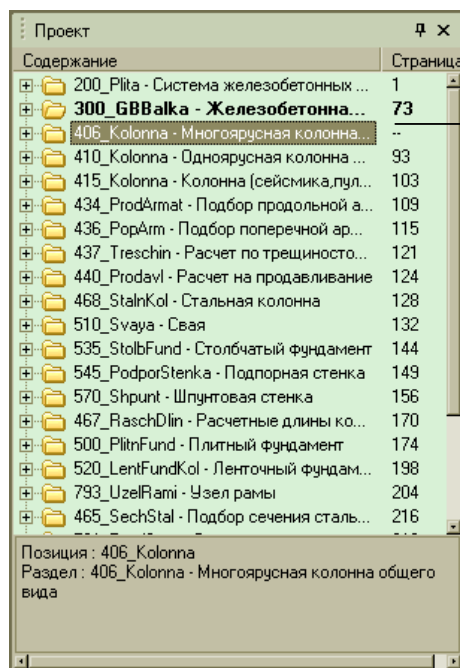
Проект

| Содержание | Страница |
|---|---|
| 200_Plita - Система железобетонных ... | 1 |
| 300_GBBalka - Железобетонна... | 73 |
| 406_Kolonna - Многоярусная колонна... | -- |
| 410_Kolonna - Одноярусная колонна ... | 93 |
| 415_Kolonna - Колонна (сейсмика,пул... | 103 |
| 434_ProdArmat - Подбор продольной а... | 109 |
| 436_PopArm - Подбор поперечной ар... | 115 |
| 437_Treschin - Расчет по трещиносто... | 121 |
| 440_Prodavl - Расчет на продавливание | 124 |
| 468_StalnKol - Стальная колонна | 128 |
| 510_Svaya - Свая | 132 |
| 535_StolbFund - Столбчатый фундамент | 144 |
| 545_PodporStenka - Подпорная стенка | 149 |
| 570_Shpunt - Шпунтовая стенка | 156 |
| 467_RaschDlin - Расчетные длины ко... | 170 |
| 500_PlitnFund - Плитный фундамент | 174 |
| 520_LentFundKol - Ленточный фундам... | 198 |
| 793_UzelRami - Узел рамы | 204 |
| 465_SechStal - Подбор сечения сталь... | 216 |

Позиция : 406_Kolonna
Раздел : 406_Kolonna - Многоярусная колонна общего вида